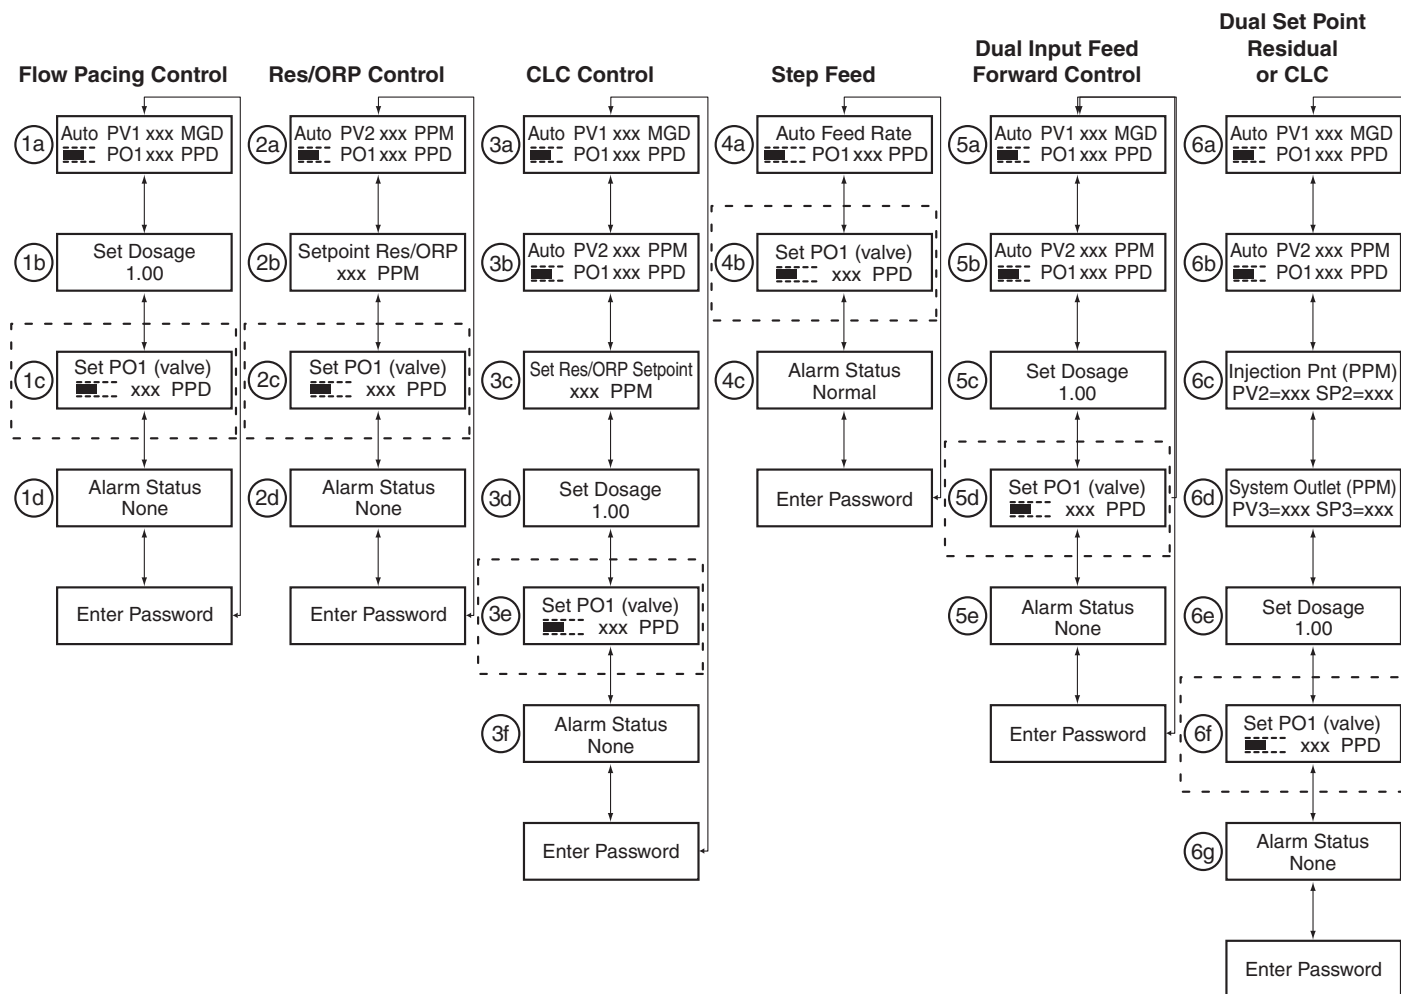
Flow Pacing Control

1a Auto PV1 xxx MGD
PO1 xxx PPD

1b Set Dosage
1.00

1c Set PO1 (valve)
xxx PPD

1d Alarm Status
None

Enter Password

Res/ORP Control

2a Auto PV2 xxx PPM
PO1 xxx PPD

2b Setpoint Res/ORP
xxx PPM

2c Set PO1 (valve)
xxx PPD

2d Alarm Status
None

Enter Password

CLC Control

3a Auto PV1 xxx MGD
PO1 xxx PPD

3b Auto PV2 xxx PPM
PO1 xxx PPD

3c Set Res/ORP Setpoint
xxx PPM

3d Set Dosage
1.00

3e Set PO1 (valve)
xxx PPD

3f Alarm Status
None

Enter Password

Step Feed

4a Auto Feed Rate
PO1 xxx PPD

4b Set PO1 (valve)
xxx PPD

4c Alarm Status
Normal

Enter Password

Dual Input Feed Forward Control

5a Auto PV1 xxx MGD
PO1 xxx PPD

5b Auto PV2 xxx PPM
PO1 xxx PPD

5c Set Dosage
1.00

5d Set PO1 (valve)
xxx PPD

5e Alarm Status
None

Enter Password

Dual Set Point Residual or CLC

6a Auto PV1 xxx MGD
PO1 xxx PPD

6b Auto PV2 xxx PPM
PO1 xxx PPD

6c Injection Pnt (PPM)
PV2=xxx SP2=xxx

6d System Outlet (PPM)
PV3=xxx SP3=xxx

6e Set Dosage
1.00

6f Set PO1 (valve)
xxx PPD

6g Alarm Status
None

Enter Password